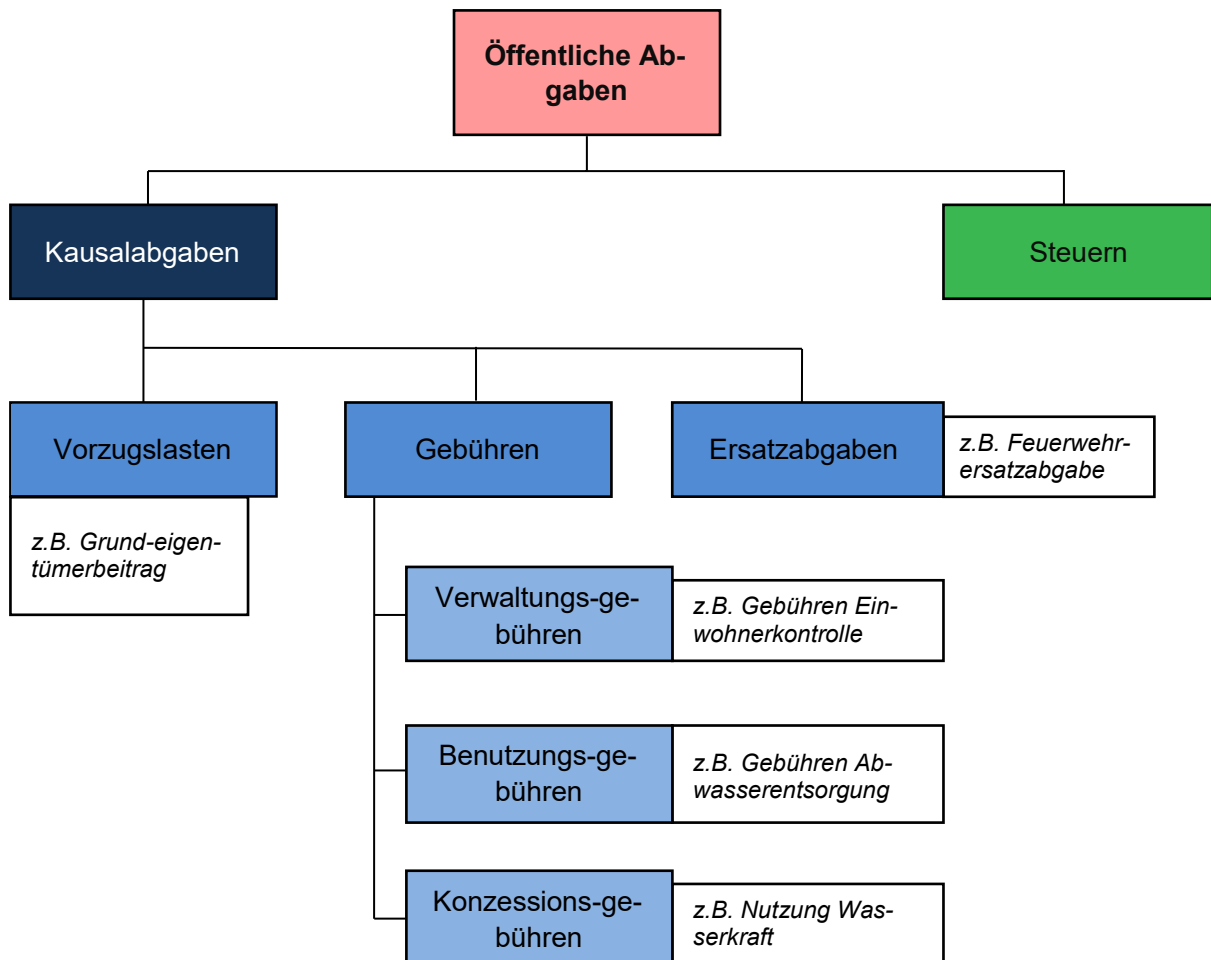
Öffentliche Abgaben

Kausalabgaben

Steuern

Vorzugslasten

z.B. Grund-eigentümerbeitrag

Gebühren

Ersatzabgaben

z.B. Feuerwehrersatzabgabe

Verwaltungs-gebühren

z.B. Gebühren Einwohnerkontrolle

Benutzungs-gebühren

z.B. Gebühren Abwasserentsorgung

Konzessions-gebühren

z.B. Nutzung Wasserkraft